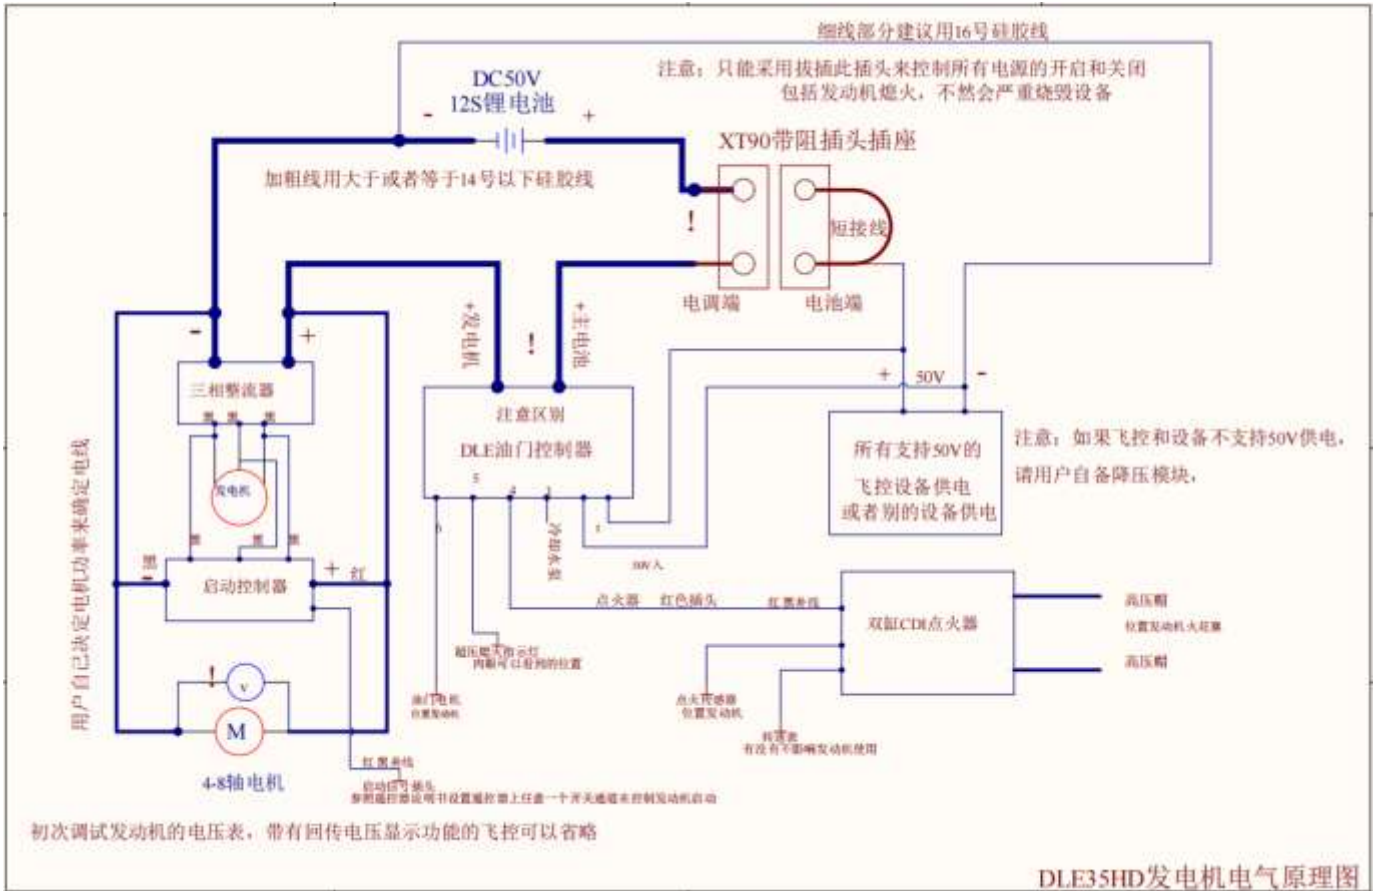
细线部分建议用16号硅胶线

注意：只能采用拔插此插头来控制所有电源的开启和关闭
包括发动机熄火，不然会严重烧毁设备

DC50V
12S锂电池

-
+

XT90带阻插头插座

加粗线用大于或者等于14号以下硅胶线

!
短接线
电调端
电池端

+发电机
+主电池
!

-
+
三相整流器
黑 黑 黑
发电机

注意区别
DLE油门控制器
5 4 3 2 1

+ 50V -
所有支持50V的
飞控设备供电
或者别的设备供电

注意：如果飞控和设备不支持50V供电，
请用户自备降压模块，

用户自己决定电机功率来确定电线

黑
黑 黑
启动控制器
+ 红

冷却水泵
50V入

点火器 红色插头 红黑单线
双缸CDI点火器
高压帽
位置发动机火花塞
高压帽

超压限火指示灯
内部可以看到的位置

油门电机
位置发动机

点火传感器
位置发动机

转速表
有没有不影响发动机使用

!
V
M
4-8轴电机

红黑单线
启动信号插头
参照遥控器说明书设置遥控器上任意一个开关通道来控制发动机启动

初次调试发动机的电压表，带有回传电压显示功能的飞控可以省略

DLE35HD发电机电气原理图